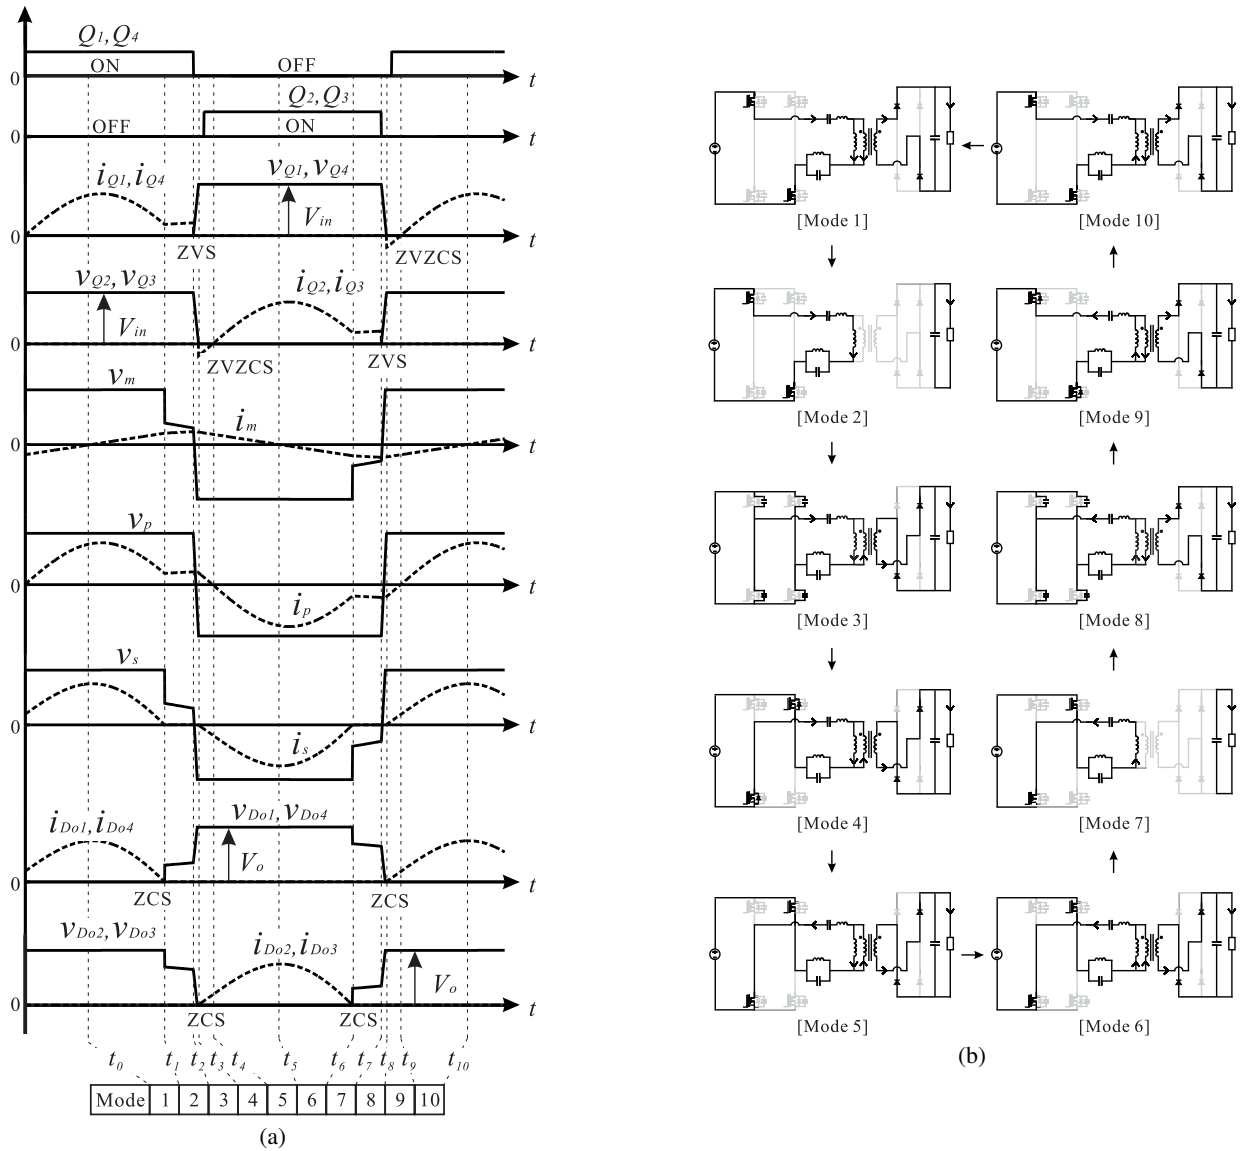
$Q_1, Q_4$
ON
OFF
0
$t$
$Q_2, Q_3$
OFF
ON
0
$t$
$i_{Q1}, i_{Q4}$
$v_{Q1}, v_{Q4}$
$V_{in}$
0
$t$
ZVS
ZVZCS
$v_{Q2}, v_{Q3}$
$i_{Q2}, i_{Q3}$
$V_{in}$
0
$t$
ZVZCS
ZVS
$v_m$
$i_m$
0
$t$
$v_p$
$i_p$
0
$t$
$v_s$
$i_s$
0
$t$
$i_{Do1}, i_{Do4}$
$v_{Do1}, v_{Do4}$
$V_o$
0
$t$
ZCS
ZCS
$v_{Do2}, v_{Do3}$
$i_{Do2}, i_{Do3}$
$V_o$
0
$t$
ZCS
ZCS
$t_0$ $t_1$ $t_2$ $t_3$ $t_4$ $t_5$ $t_6$ $t_7$ $t_8$ $t_9$ $t_{10}$

| Mode | 1 | 2 | 3 | 4 | 5 | 6 | 7 | 8 | 9 | 10 |
|---|---|---|---|---|---|---|---|---|---|---|

(a)

[Mode 1]
[Mode 10]
[Mode 2]
[Mode 9]
[Mode 3]
[Mode 8]
[Mode 4]
[Mode 7]
[Mode 5]
[Mode 6]
(b)